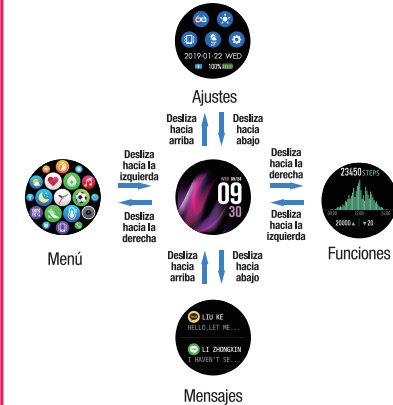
2019-01-22 WED
100%

Ajustes

Desliza hacia arriba

Desliza hacia abajo

Desliza hacia la izquierda

Desliza hacia la derecha

Desliza hacia la derecha

Desliza hacia la izquierda

WED 01/04
09
30

23450 STEPS
20000 +20

Menú

Funciones

Desliza hacia arriba

Desliza hacia abajo

LIU KE
HELLO,LET ME...

LI ZHONGXIN
I HAVEN'T SE...

Mensajes